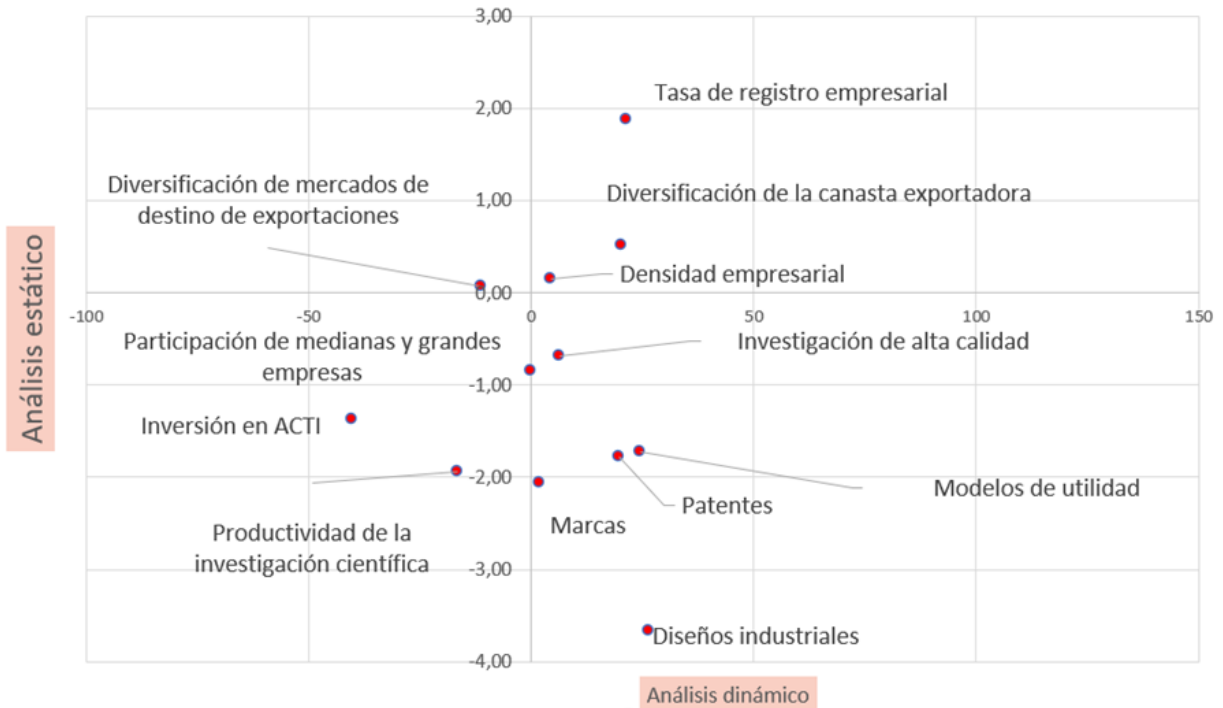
3,00

Tasa de registro empresarial

2,00

Diversificación de mercados de destino de exportaciones

Diversificación de la canasta exportadora

1,00

Análisis estático

Densidad empresarial

0,00

-100

-50

0

50

100

150

Participación de medianas y grandes empresas

Investigación de alta calidad

-1,00

Inversión en ACTI

-2,00

Modelos de utilidad

Patentes

Productividad de la investigación científica

Marcas

-3,00

Diseños industriales

-4,00

Análisis dinámico